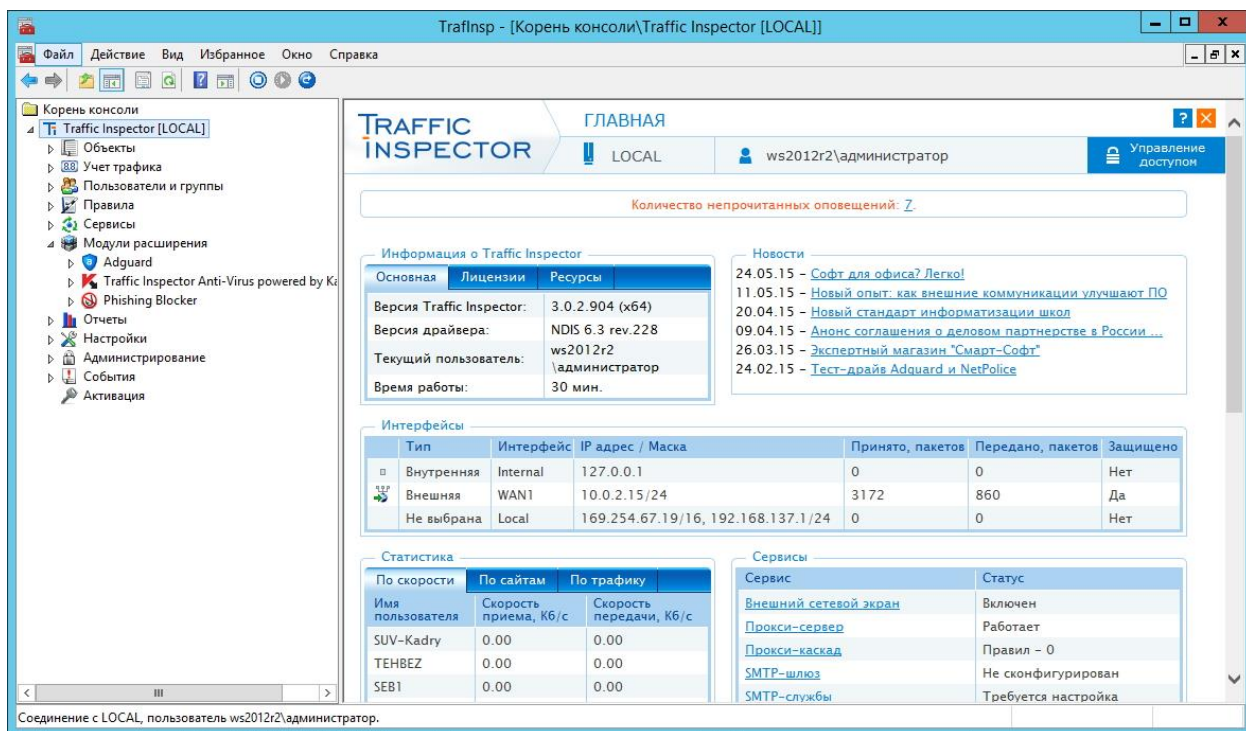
TrafInsp - [Корень консоли\Traffic Inspector [LOCAL]]

Файл Действие Вид Избранное Окно Справка

Корень консоли
Traffic Inspector [LOCAL]
Объекты
Учет трафика
Пользователи и группы
Правила
Сервисы
Модули расширения
Adguard
Traffic Inspector Anti-Virus powered by Ka
Phishing Blocker
Отчеты
Настройки
Администрирование
События
Активация

TRAFFIC INSPECTOR
ГЛАВНАЯ
LOCAL
ws2012r2\администратор
Управление доступом

Количество непрочитанных оповещений: 7.

Информация о Traffic Inspector
Основная Лицензии Ресурсы

| | |
|---|---|
| Версия Traffic Inspector: | 3.0.2.904 (x64) |
| Версия драйвера: | NDIS 6.3 rev.228 |
| Текущий пользователь: | ws2012r2 \администратор |
| Время работы: | 30 мин. |

Новости
24.05.15 - Софт для офиса? Легко!
11.05.15 - Новый опыт: как внешние коммуникации улучшают ПО
20.04.15 - Новый стандарт информатизации школ
09.04.15 - Анонс соглашения о деловом партнерстве в России ...
26.03.15 - Экспертный магазин "Смарт-Софт"
24.02.15 - Тест-драйв Adguard и NetPolice

Интерфейсы

| Тип | Интерфейс | IP адрес / Маска | Принято, пакетов | Передано, пакетов | Защищено |
|---|---|---|---|---|---|
| Внутренняя | Internal | 127.0.0.1 | 0 | 0 | Нет |
| Внешняя | WAN1 | 10.0.2.15/24 | 3172 | 860 | Да |
| Не выбрана | Local | 169.254.67.19/16, 192.168.137.1/24 | 0 | 0 | Нет |

Статистика
По скорости По сайтам По трафику

| Имя пользователя | Скорость приема, Кб/с | Скорость передачи, Кб/с |
|---|---|---|
| SUV-Kadry | 0.00 | 0.00 |
| TEHBEZ | 0.00 | 0.00 |
| SEB1 | 0.00 | 0.00 |

Сервисы

| Сервис | Статус |
|---|---|
| Внешний сетевой экран | Включен |
| Прокси-сервер | Работает |
| Прокси-каскад | Правил - 0 |
| SMTP-шлюз | Не сконфигурирован |
| SMTP-службы | Требуется настройка |

Соединение с LOCAL, пользователь ws2012r2\администратор.